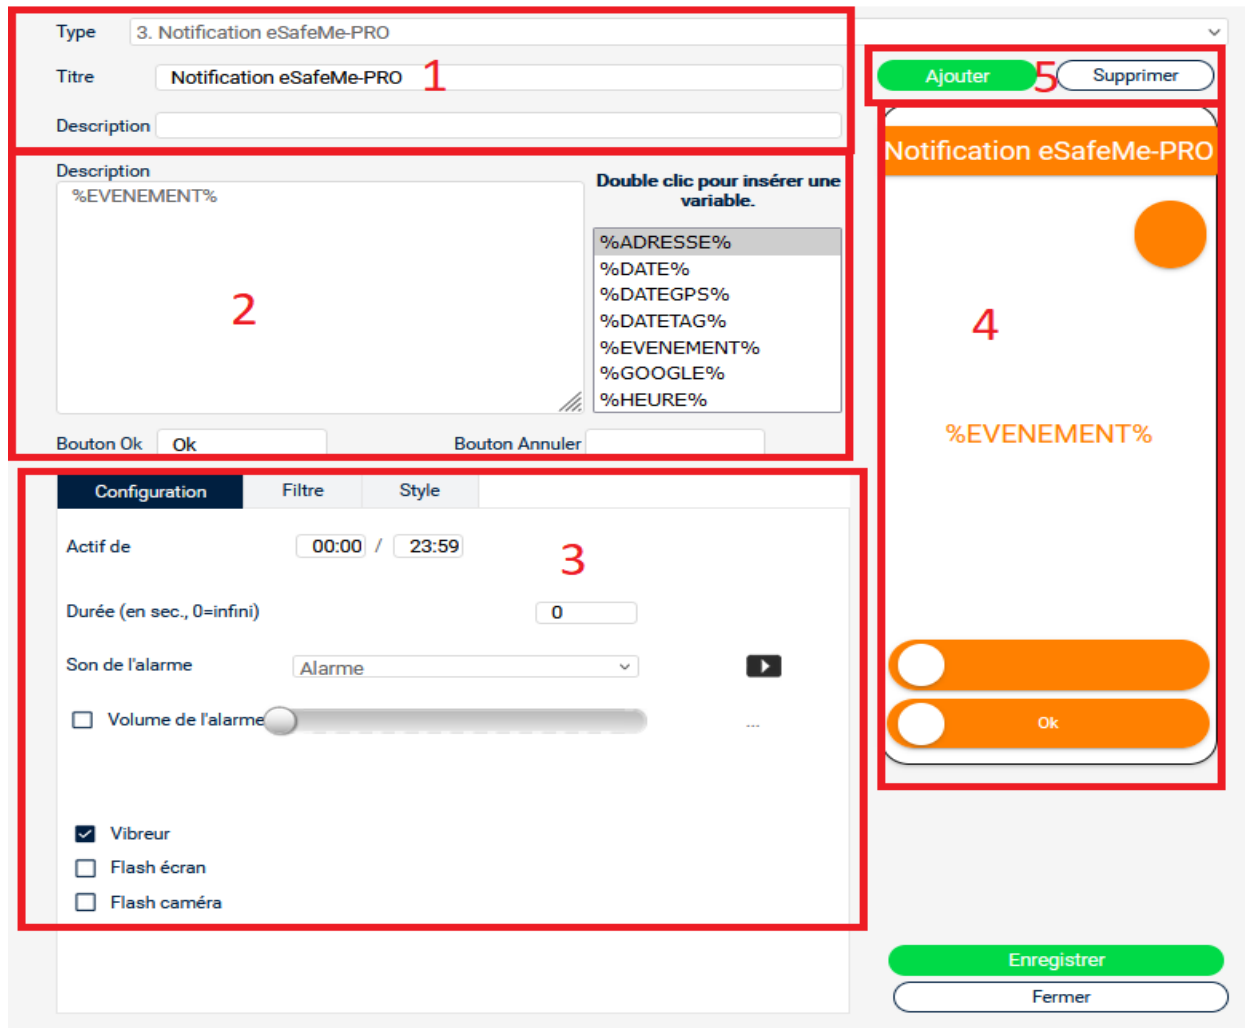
Type 3. Notification eSafeMe-PRO

Titre Notification eSafeMe-PRO 1

Description

Ajouter 5 Supprimer

Description
%EVENEMENT%

2

Double clic pour insérer une variable.

%ADRESSE%
%DATE%
%DATEGPS%
%DATETAG%
%EVENEMENT%
%GOOGLE%
%HEURE%

Bouton Ok Ok Bouton Annuler

Notification eSafeMe-PRO

4

%EVENEMENT%

Ok

Configuration Filtre Style

Actif de 00:00 / 23:59 3

Durée (en sec., 0=infini) 0

Son de l'alarme Alarme

Volume de l'alarme ...

Vibreur
Flash écran
Flash caméra

Enregistrer
Fermer